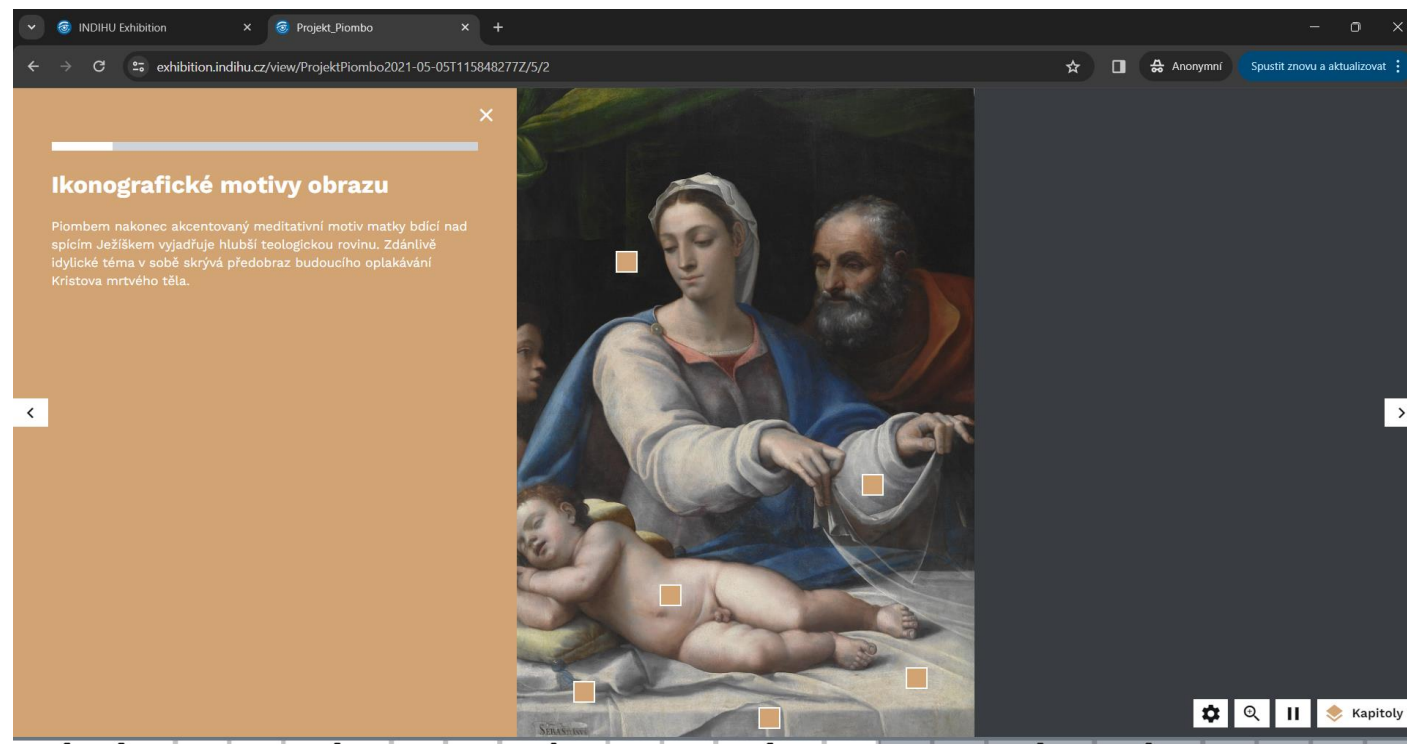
INDIHU Exhibition
Projekt_Piombo
exhibition.indihu.cz/view/ProjektPiombo2021-05-05T115848277Z/5/2
Anonymní
Spustit znovu a aktualizovat

Ikonografické motivy obrazu

Piombem nakonec akcentovaný meditativní motiv matky bdící nad spícím Ježíškem vyjadřuje hlubší teologickou rovinu. Zdánlivě idylické téma v sobě skrývá předobraz budoucího oplakávání Kristova mrtvého těla.

Kapitoly